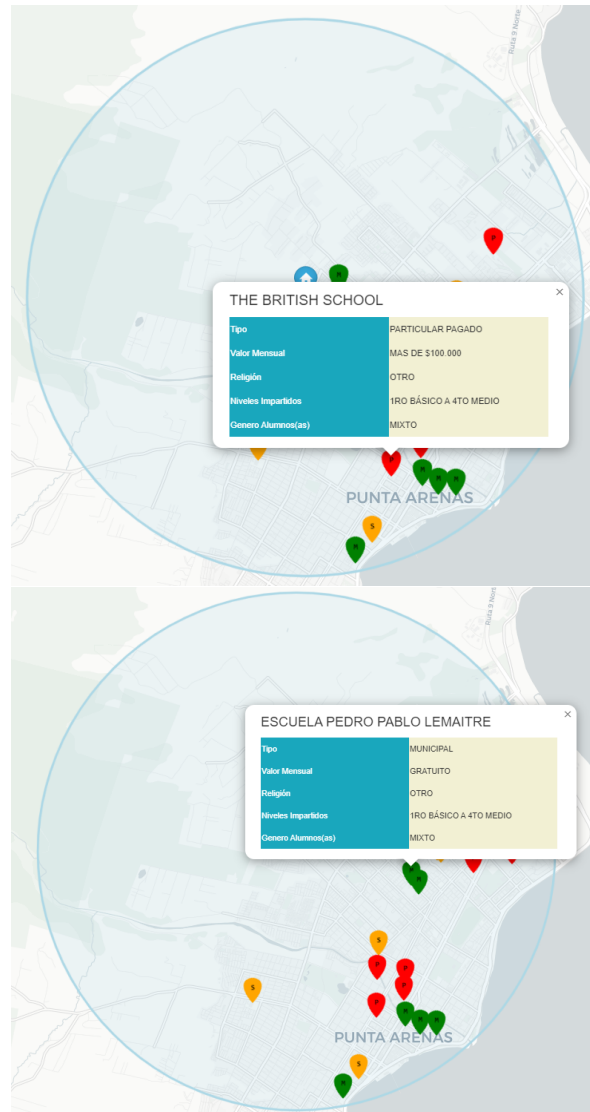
Ruta 9 Norte

THE BRITISH SCHOOL

| Tipo | PARTICULAR PAGADO |
|---|---|
| Valor Mensual | MAS DE $100.000 |
| Religión | OTRO |
| Niveles Impartidos | 1RO BÁSICO A 4TO MEDIO |
| Genero Alumnos(as) | MIXTO |

PUNTA ARENAS

Ruta 9 Norte

ESCUELA PEDRO PABLO LEMAITRE

| Tipo | MUNICIPAL |
|---|---|
| Valor Mensual | GRATUITO |
| Religión | OTRO |
| Niveles Impartidos | 1RO BÁSICO A 4TO MEDIO |
| Genero Alumnos(as) | MIXTO |

PUNTA ARENAS